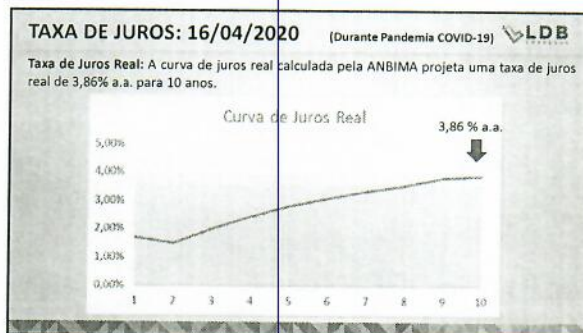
TAXA DE JUROS: 16/04/2020 (Durante Pandemia COVID-19) LDB

Taxa de Juros Real: A curva de juros real calculada pela ANBIMA projeta uma taxa de juros real de 3,86% a.a. para 10 anos.

Curva de Juros Real

3,86 % a.a.

5,00%
4,00%
3,00%
2,00%
1,00%
0,00%

1 2 3 4 5 6 7 8 9 10